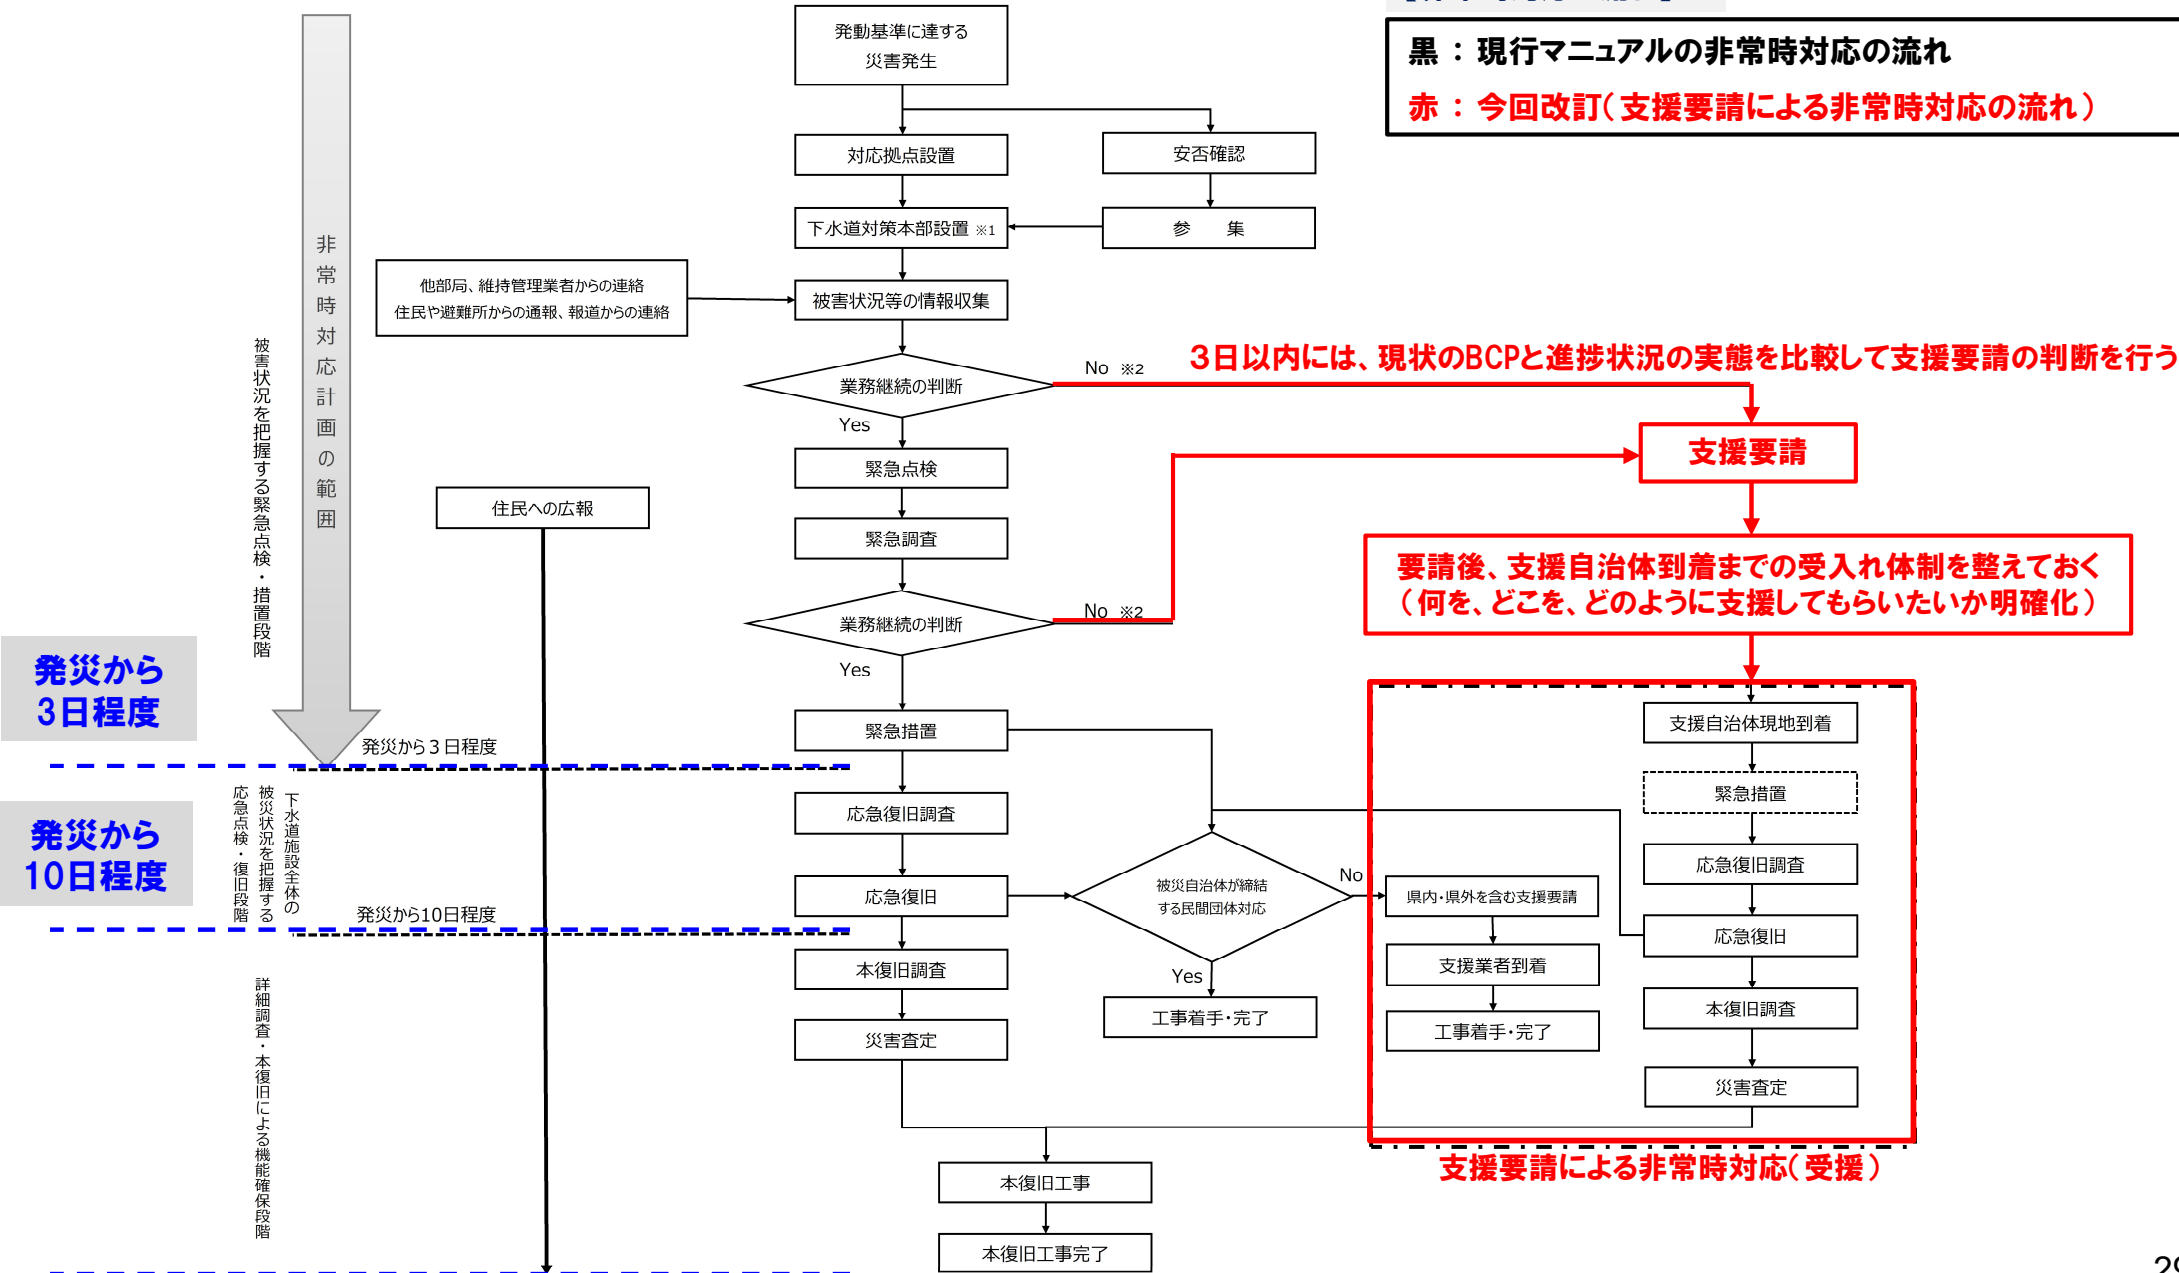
黒 ： 現行マニュアルの非常時対応の流れ
赤 ： 今回改訂（支援要請による非常時対応の流れ）

非常時対応計画の範囲

被害状況を把握する緊急点検・措置段階

発災から3日程度

下水道施設全体の被災状況を把握する応急点検・復旧段階

発災から10日程度

詳細調査・本復旧による機能確保段階

発動基準に達する災害発生

対応拠点設置

安否確認

下水道対策本部設置 ※1

参　集

他部局、維持管理業者からの連絡
住民や避難所からの通報、報道からの連絡

被害状況等の情報収集

業務継続の判断

No ※2

3日以内には、現状のBCPと進捗状況の実態を比較して支援要請の判断を行う

Yes

支援要請

緊急点検

住民への広報

緊急調査

要請後、支援自治体到着までの受入れ体制を整えておく
（何を、どこを、どのように支援してもらいたいか明確化）

業務継続の判断

No ※2

Yes

緊急措置

発災から３日程度

支援自治体現地到着

緊急措置

応急復旧調査

応急復旧調査

被災自治体が締結する民間団体対応

No

応急復旧

県内・県外を含む支援要請

応急復旧

発災から10日程度

支援業者到着

本復旧調査

Yes

工事着手・完了

本復旧調査

工事着手・完了

災害査定

災害査定

支援要請による非常時対応（受援）

本復旧工事

本復旧工事完了

2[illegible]